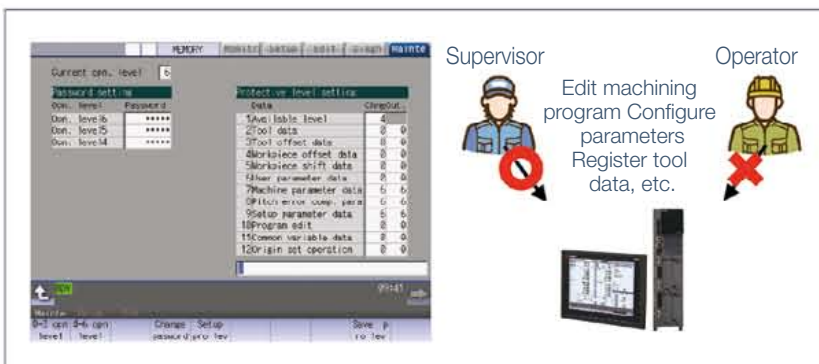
MEMORY Monitr Setup Edit Diagn Mainte

Current opn. level 6

Password setting

| Opn. level | Password |
|---|---|
| Opn. level6 | ***** |
| Opn. level5 | ***** |
| Opn. level4 | ***** |

Protective level setting

| Data | Chng | Out |
|---|---|---|
| 1Available level | 4 | |
| 2Tool data | 0 | 0 |
| 3Tool offset data | 0 | 0 |
| 4Workpiece offset data | 0 | 0 |
| 5Workpiece shift data | 0 | 0 |
| 6User parameter data | 0 | 0 |
| 7Machine parameter data | 6 | 6 |
| 8Pitch error comp. para | 6 | 6 |
| 9Setup parameter data | 6 | 6 |
| 10Program edit | 0 | 0 |
| 11Common variable data | 0 | 0 |
| 12Origin set operation | 0 | 0 |

09:41

Mainte

0-3 opn level | 0-6 opn level | Change password | Setup pro lev | Save p ro lev

Supervisor

Operator

Edit machining program Configure parameters Register tool data, etc.